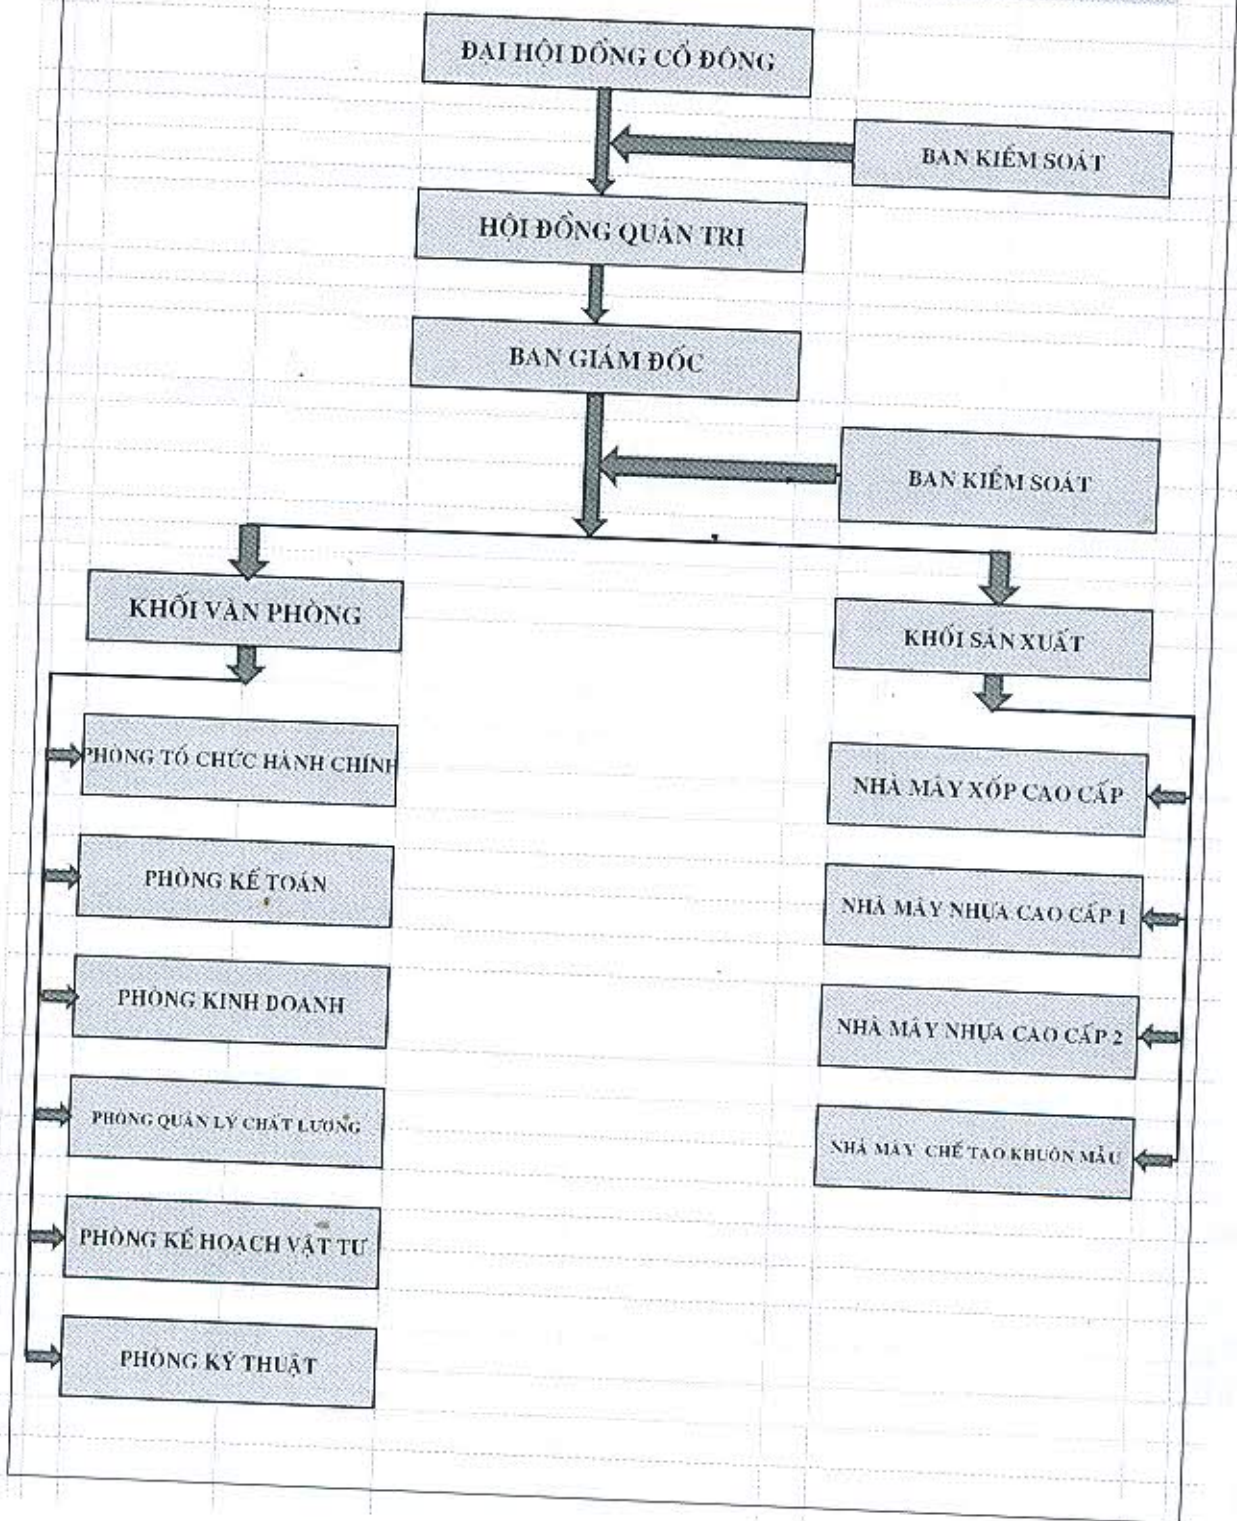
ĐẠI HỘI ĐỒNG CỔ ĐÔNG

BAN KIỂM SOÁT

HỘI ĐỒNG QUẢN TRỊ

BAN GIÁM ĐỐC

BAN KIỂM SOÁT

KHỐI VĂN PHÒNG

KHỐI SẢN XUẤT

PHÒNG TỔ CHỨC HÀNH CHÍNH

PHÒNG KẾ TOÁN

PHÒNG KINH DOANH

PHÒNG QUẢN LÝ CHẤT LƯỢNG

PHÒNG KẾ HOẠCH VẬT TƯ

PHÒNG KỸ THUẬT

NHÀ MÁY XỐP CAO CẤP

NHÀ MÁY NHỰA CAO CẤP 1

NHÀ MÁY NHỰA CAO CẤP 2

NHÀ MÁY CHẾ TẠO KHUÔN MẪU